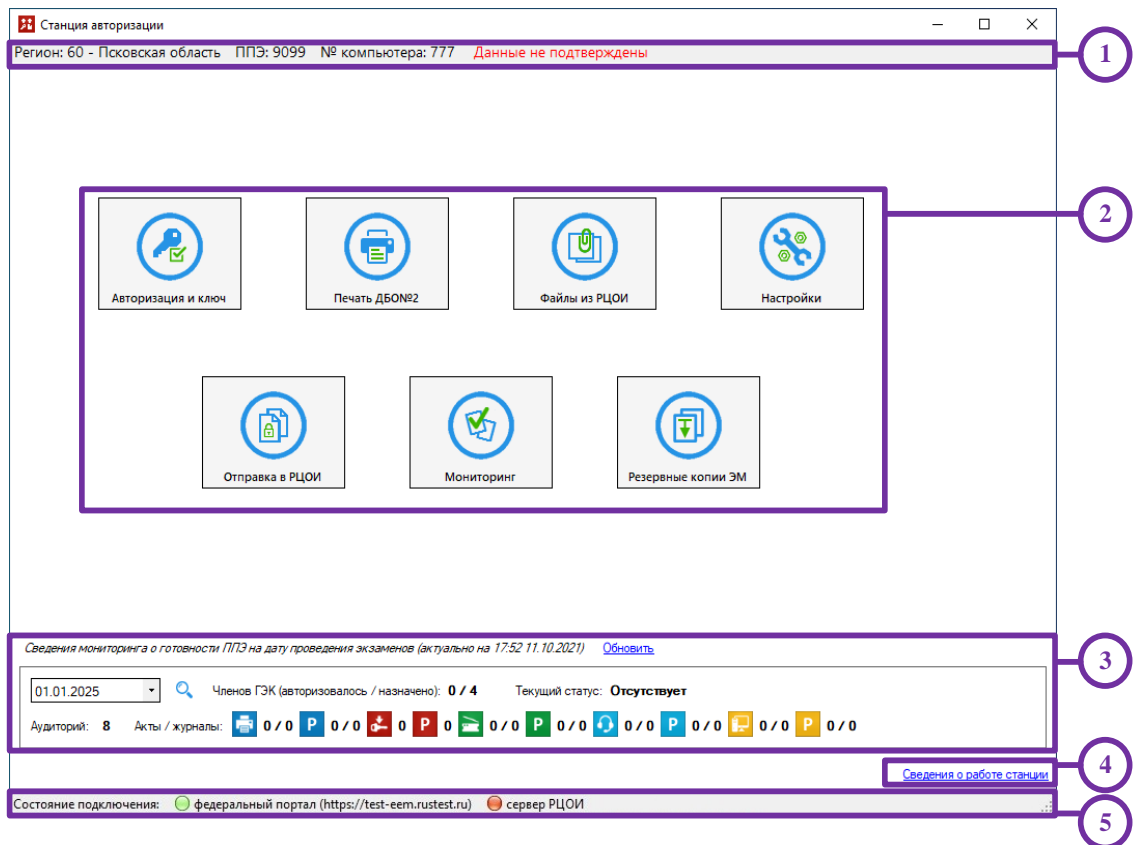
Станция авторизации

Регион: 60 - Псковская область ППЭ: 9099 № компьютера: 777 Данные не подтверждены

1

2

Авторизация и ключ

Печать ДБО№2

Файлы из РЦОИ

Настройки

Отправка в РЦОИ

Мониторинг

Резервные копии ЭМ

Сведения мониторинга о готовности ППЭ на дату проведения экзаменов (актуально на 17:52 11.10.2021) Обновить

3

01.01.2025

Членов ГЭК (авторизовалось / назначено): 0 / 4 Текущий статус: Отсутствует

Аудиторий: 8 Акты / журналы: 0 / 0 P 0 / 0 0 P 0 0 / 0 P 0 / 0 0 / 0 P 0 / 0 0 / 0 P 0 / 0

4

Сведения о работе станции

Состояние подключения: федеральный портал (https://test-eem.rustest.ru) сервер РЦОИ

5